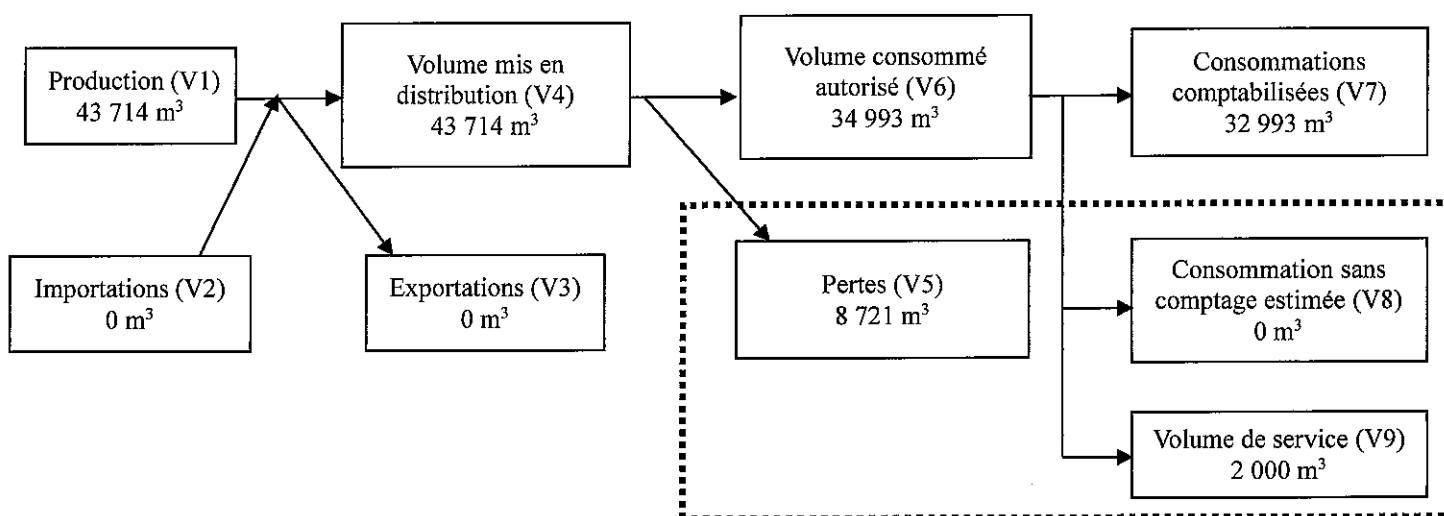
Production (V1)
43 714 m$^3$

Volume mis en distribution (V4)
43 714 m$^3$

Volume consommé autorisé (V6)
34 993 m$^3$

Consommations comptabilisées (V7)
32 993 m$^3$

Importations (V2)
0 m$^3$

Exportations (V3)
0 m$^3$

Pertes (V5)
8 721 m$^3$

Consommation sans comptage estimée (V8)
0 m$^3$

Volume de service (V9)
2 000 m$^3$